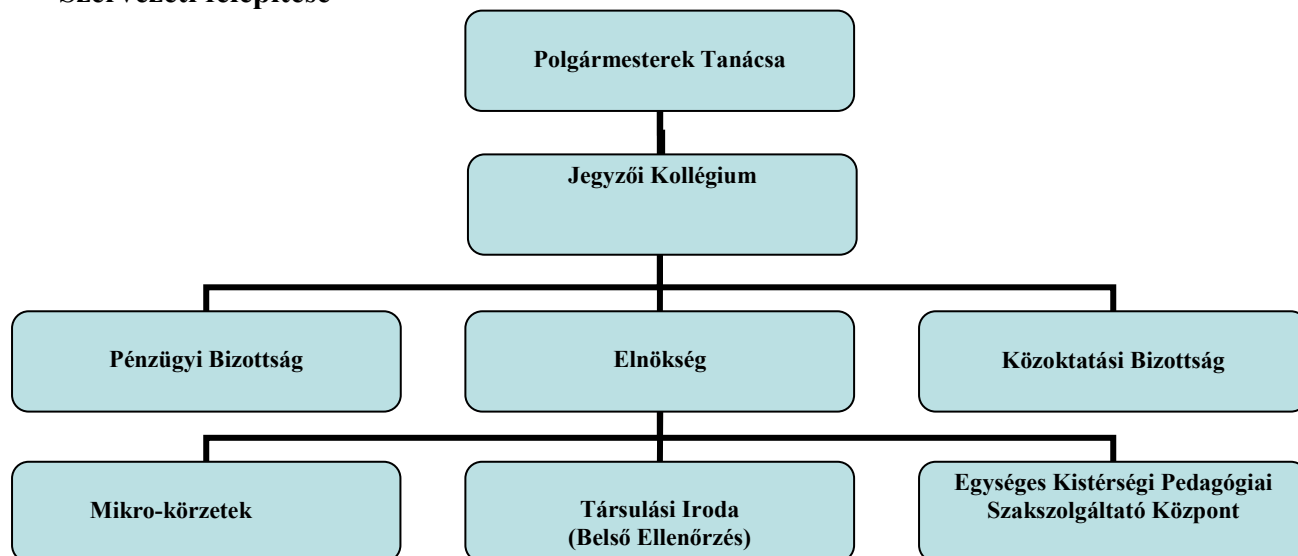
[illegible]

Polgármesterek Tanácsa

Jegyzői Kollégium

Pénzügyi Bizottság

Elnökség

Közoktatási Bizottság

Mikro-körzetek

Társulási Iroda (Belső Ellenőrzés)

Egységes Kistérségi Pedagógiai Szakszolgáltató Központ